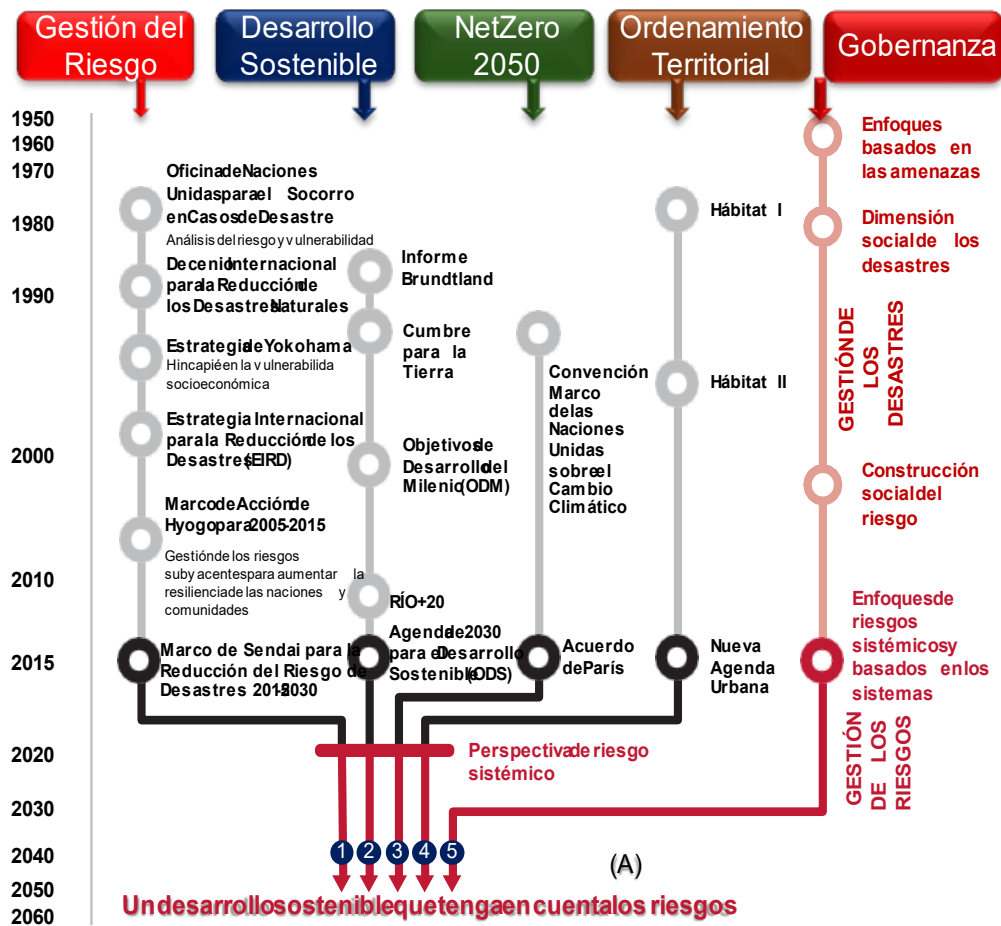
Gestión del Riesgo

Desarrollo Sostenible

NetZero 2050

Ordenamiento Territorial

Gobernanza

1950
1960
1970
1980
1990
2000
2010
2015
2020
2030
2040
2050
2060

Oficina de Naciones Unidas para el Socorro en Casos de Desastre
Análisis del riesgo y vulnerabilidad

Decenio Internacional para la Reducción de los Desastres Naturales

Estrategia de Yokohama
Hincapié en la vulnerabilidad socioeconómica

Estrategia Internacional para la Reducción de los Desastres (EIRD)

Marco de Acción de Hyogo para 2005-2015
Gestión de los riesgos subyacentes para aumentar la resiliencia de las naciones y comunidades

Marco de Sendai para la Reducción del Riesgo de Desastres 2015-2030

Informe Brundtland

Cumbre para la Tierra

Objetivos de Desarrollo del Milenio (ODM)

RÍO+20

Agenda de 2030 para el Desarrollo Sostenible (ODS)

Convención Marco de las Naciones Unidas sobre el Cambio Climático

Acuerdo de París

Hábitat I

Hábitat II

Nueva Agenda Urbana

Enfoques basados en las amenazas

Dimensión social de los desastres

GESTIÓN DE LOS DESASTRES

Construcción social del riesgo

Enfoques de riesgos sistémicos y basados en los sistemas

GESTIÓN DE LOS RIESGOS

Perspectiva de riesgo sistémico

1 2 3 4 5

(A)

Un desarrollo sostenible que tenga en cuenta los riesgos